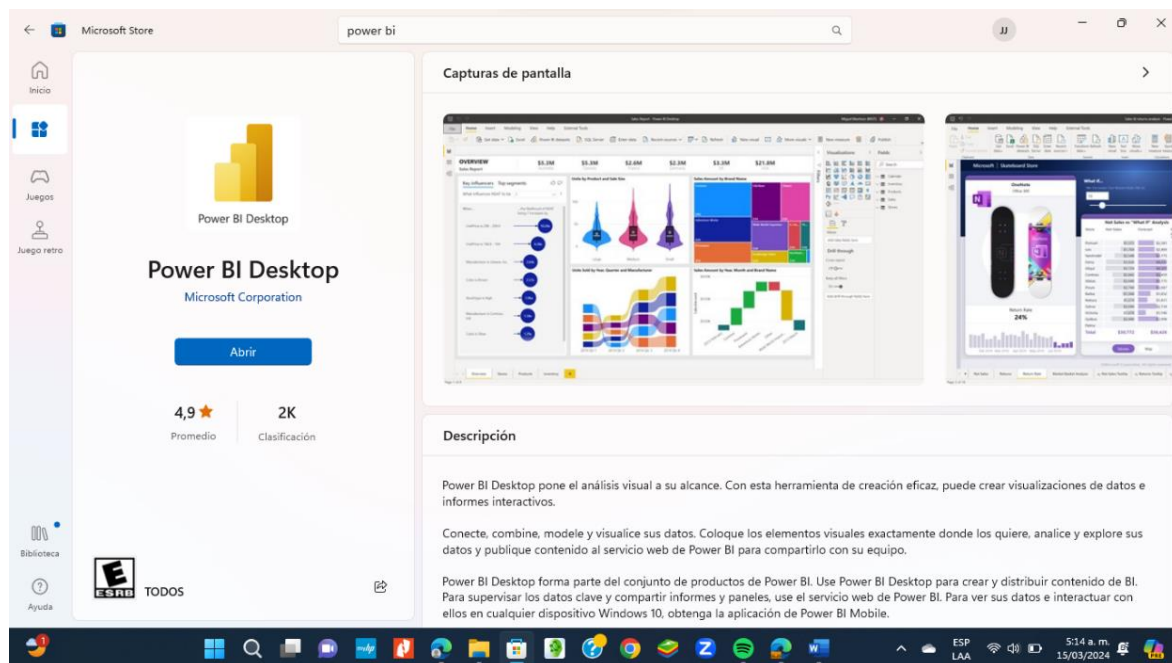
Microsoft Store

power bi

JJ

Inicio

Juegos

Juego retro

Biblioteca

Ayuda

Power BI Desktop

Power BI Desktop

Microsoft Corporation

Abrir

4,9 ★
Promedio

2K
Clasificación

E
ESRB
TODOS

Capturas de pantalla

OVERVIEW
Sales Report

$5.3M

$5.3M

$2.6M

$2.3M

$3.3M

$21.8M

Descripción

Power BI Desktop pone el análisis visual a su alcance. Con esta herramienta de creación eficaz, puede crear visualizaciones de datos e informes interactivos.

Conecte, combine, modele y visualice sus datos. Coloque los elementos visuales exactamente donde los quiere, analice y explore sus datos y publique contenido al servicio web de Power BI para compartirlo con su equipo.

Power BI Desktop forma parte del conjunto de productos de Power BI. Use Power BI Desktop para crear y distribuir contenido de BI. Para supervisar los datos clave y compartir informes y paneles, use el servicio web de Power BI. Para ver sus datos e interactuar con ellos en cualquier dispositivo Windows 10, obtenga la aplicación de Power BI Mobile.

ESP
LAA

5:14 a. m.
15/03/2024